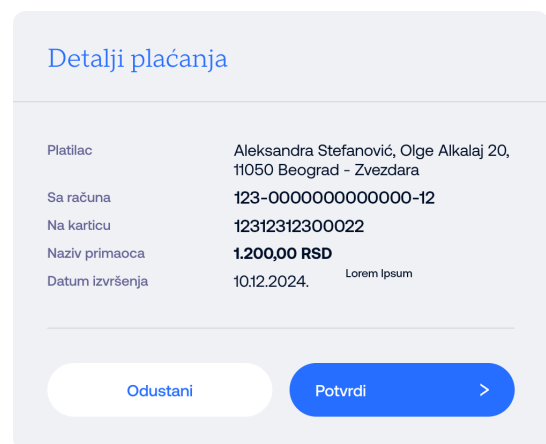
Detalji plaćanja

| | |
|---|---|
| Platilac | Aleksandra Stefanović, Olge Alkalaj 20, 11050 Beograd - Zvezdara |
| Sa računa | 123-0000000000000-12 |
| Na karticu | 12312312300022 |
| Naziv primaoca | 1.200,00 RSD |
| Datum izvršenja | 10.12.2024. |

Lorem Ipsum

Odustani

Potvrdi >